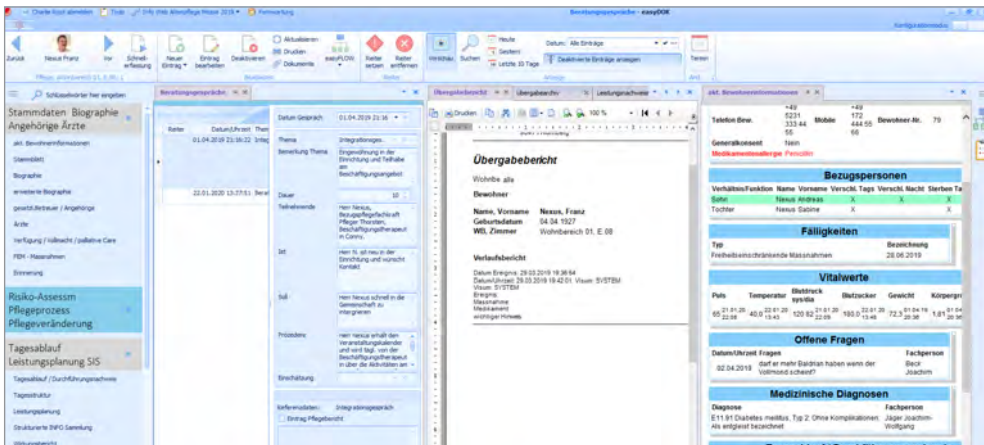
Charlie Kosti abmelden | Tools | Info (Heb Altenpflege Mosel 2019) | Fernwartung

Beratungsgespräche - easyDOK

Konfigurationsmodus

Zurück | Nexus Franz | Vor | Schnellerfassung | Neuer Eintrag | Eintrag bearbeiten | Deaktivieren | Aktualisieren | Drucken | Dokumente | easyFLOW | Reiter setzen | Reiter entfernen | Hinblatt | Suchen | Heute | Gestern | Letzte 30 Tage | Datum: Alle Einträge | Deaktivierte Einträge anzeigen | Termin

Pflege: aktivBereich 01, E.08 | Bearbeiten | Reiter | Anzeige | Arzt

Schlüsselwörter hier eingeben

Stammdaten Biographie Angehörige Ärzte

akt. Bewohnerinformationen
Stammblatt
Biographie
erweiterte Biographie
gesetzl.Betreuer / Angehörige
Ärzte
Verfügung / Vollmacht / palliative Care
FEM - Massnahmen
Erinnerung

Risiko-Assessm Pflegeprozess Pflegeveränderung

Tagesablauf Leistungsplanung SIS

Tagesablauf / Durchführungsnachweis
Tagesstruktur
Leistungsplanung
Strukturierte INFO Sammlung

Beratungsgespräch

Reiter | Datum/Uhrzeit | Thema
01.04.2019 21:16:22 | Integ
22.01.2020 13:37:51 | Berat

Datum Gespräch | 01.04.2019 21:16
Thema | Integrationsges...
Bemerkung Thema | Eingewöhnung in der Einrichtung und Teilhabe am Beschäftigungsangebot
Dauer | 10
Teilnehmende | Herr Nexus, Bezugspflegefachkraft Pfleger Thorsten, Beschäftigungstherapeut in Conny
Ist | Herr N. ist neu in der Einrichtung und wünscht Kontakt
Soll | Herr Nexus schnell in die Gemeinschaft zu integrieren
Prozedere | Herr Nexus erhält den Veranstaltungskalender und wird tägl. von der Beschäftigungstherapeut in über die Aktivitäten an
Einschätzung
Referenzdaten: | Integrationsgespräch
Eintrag Pflegebericht

Übergabebericht | Übergabeberic | Leistungsnachweis

Drucken | 100 %

Übergabebericht

Wohnbe alle

Bewohner

Name, Vorname | Nexus, Franz
Geburtsdatum | 04.04.1927
WB, Zimmer | Wohnbereich 01, E.08

Verlaufsbericht

Datum Ereignis: 29.03.2019 18:36:54
Datum/Uhrzeit: 29.03.2019 18:42:01 Visum: SYSTEM
Visum: SYSTEM
Ereignis
Massnahme
Medikament
wichtiger Hinweis

akt. Bewohnerinformationen

Telefon Bew. | +49 5231 333 44 55 | Mobile | +49 172 444 55 66 | Bewohner-Nr. | 79
Generalkonsent | Nein
Medikamentenallergie Penicillin

Bezugspersonen

| Verhältnis/Funktion | Name | Vorname | Verschl. Tags | Verschl. Nacht | Sterben Ta |
|---|---|---|---|---|---|
| Sohn | Nexus | Andreas | X | X | X |
| Tochter | Nexus | Sabine | X | | X |

Fälligkeiten

| Typ | Bezeichnung |
|---|---|
| Freiheitseinschränkende Massnahmen | 28.06.2019 |

Vitalwerte

| Puls | Temperatur | Blutdruck sys/dia | Blutzucker | Gewicht | Körpergr |
|---|---|---|---|---|---|
| 65 22.01.20 22:08 | 40,0 22.01.20 13:43 | 120 82 21.01.20 22:09 | 100,0 22.01.20 13:46 | 72,0 21.04.19 20:38 | 1,81 01.04 20:38 |

Offene Fragen

| Datum/Uhrzeit | Fragen | Fachperson |
|---|---|---|
| 02.04.2019 | darf er mehr Baldrian haben wenn der Vollmond scheint? | Beck Joachim |

Medizinische Diagnosen

| Diagnose | Fachperson |
|---|---|
| E11.91 Diabetes mellitus, Typ 2: Ohne Komplikationen: Als entgleist bezeichnet | Jäger Joachim-Wolfgang |